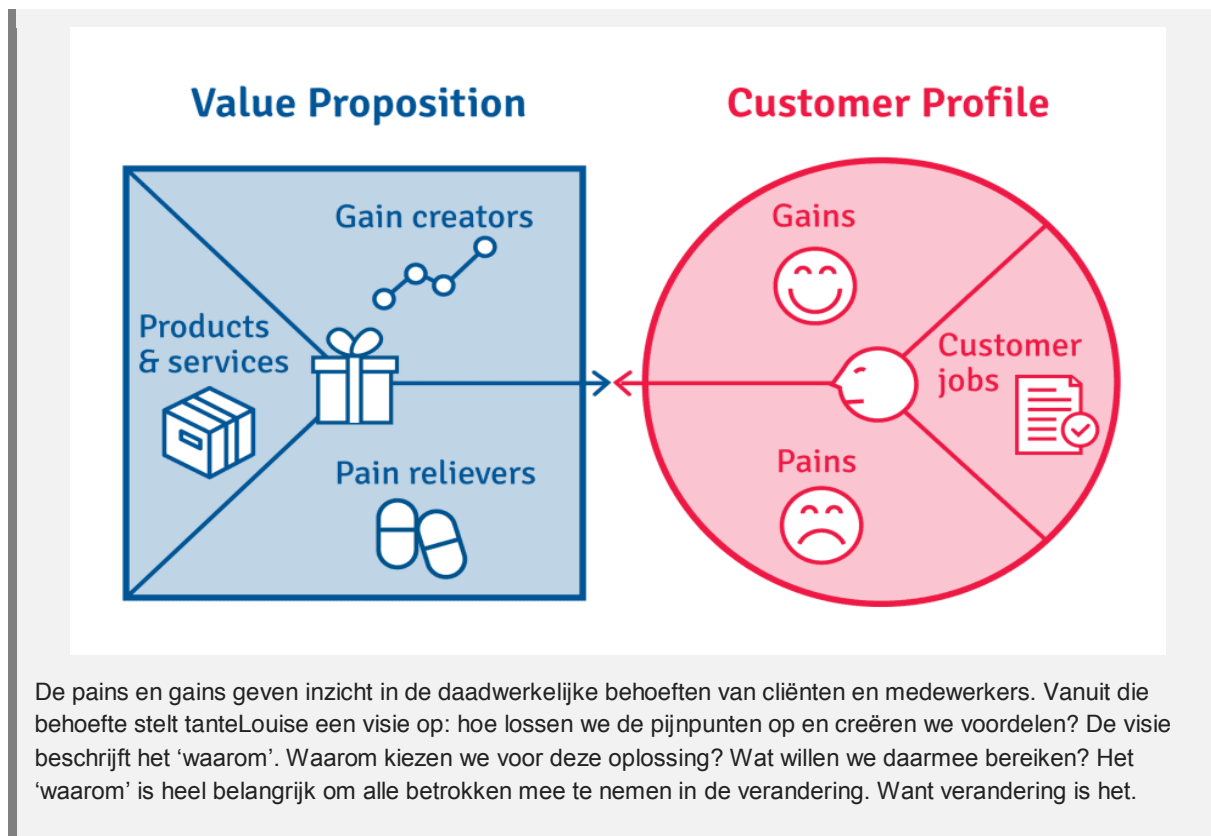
Value Proposition

Customer Profile

Gain creators

Products & services

Pain relievers

Gains

Customer jobs

Pains

De pains en gains geven inzicht in de daadwerkelijke behoeften van cliënten en medewerkers. Vanuit die behoefte stelt tanteLouise een visie op: hoe lossen we de pijnpunten op en creëren we voordelen? De visie beschrijft het ‘waarom’. Waarom kiezen we voor deze oplossing? Wat willen we daarmee bereiken? Het ‘waarom’ is heel belangrijk om alle betrokken mee te nemen in de verandering. Want verandering is het.